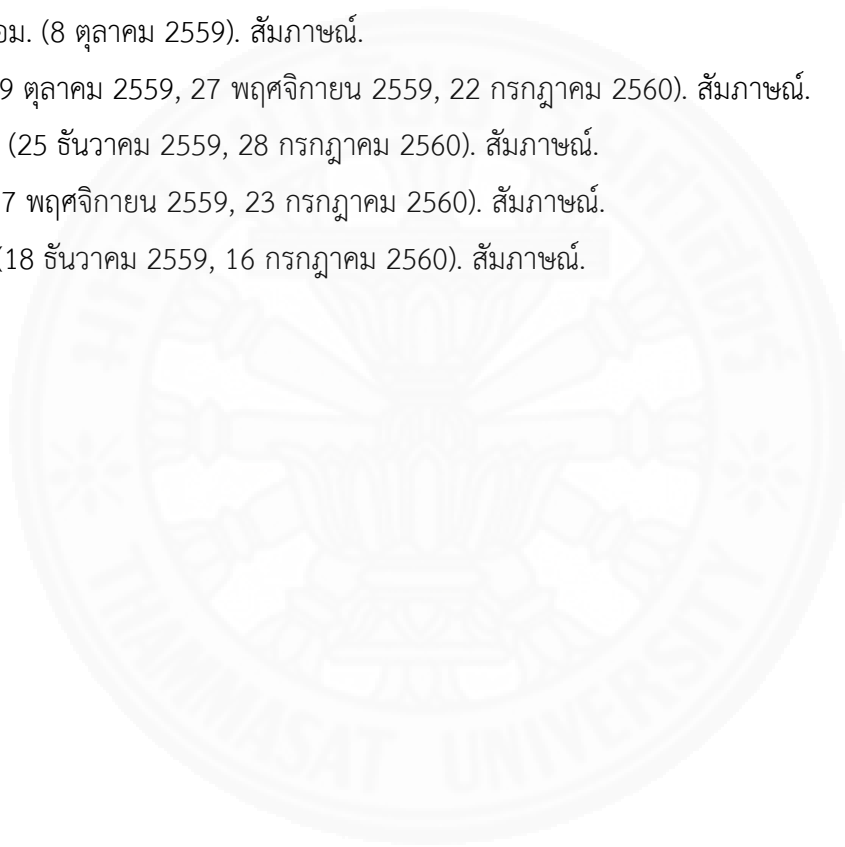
อม. (8 ตุลาคม 2559). สัมภาษณ์.

9 ตุลาคม 2559, 27 พฤศจิกายน 2559, 22 กรกฎาคม 2560). สัมภาษณ์.

(25 ธันวาคม 2559, 28 กรกฎาคม 2560). สัมภาษณ์.

7 พฤศจิกายน 2559, 23 กรกฎาคม 2560). สัมภาษณ์.

(18 ธันวาคม 2559, 16 กรกฎาคม 2560). สัมภาษณ์.

THAMMASAT UNIVERSITY